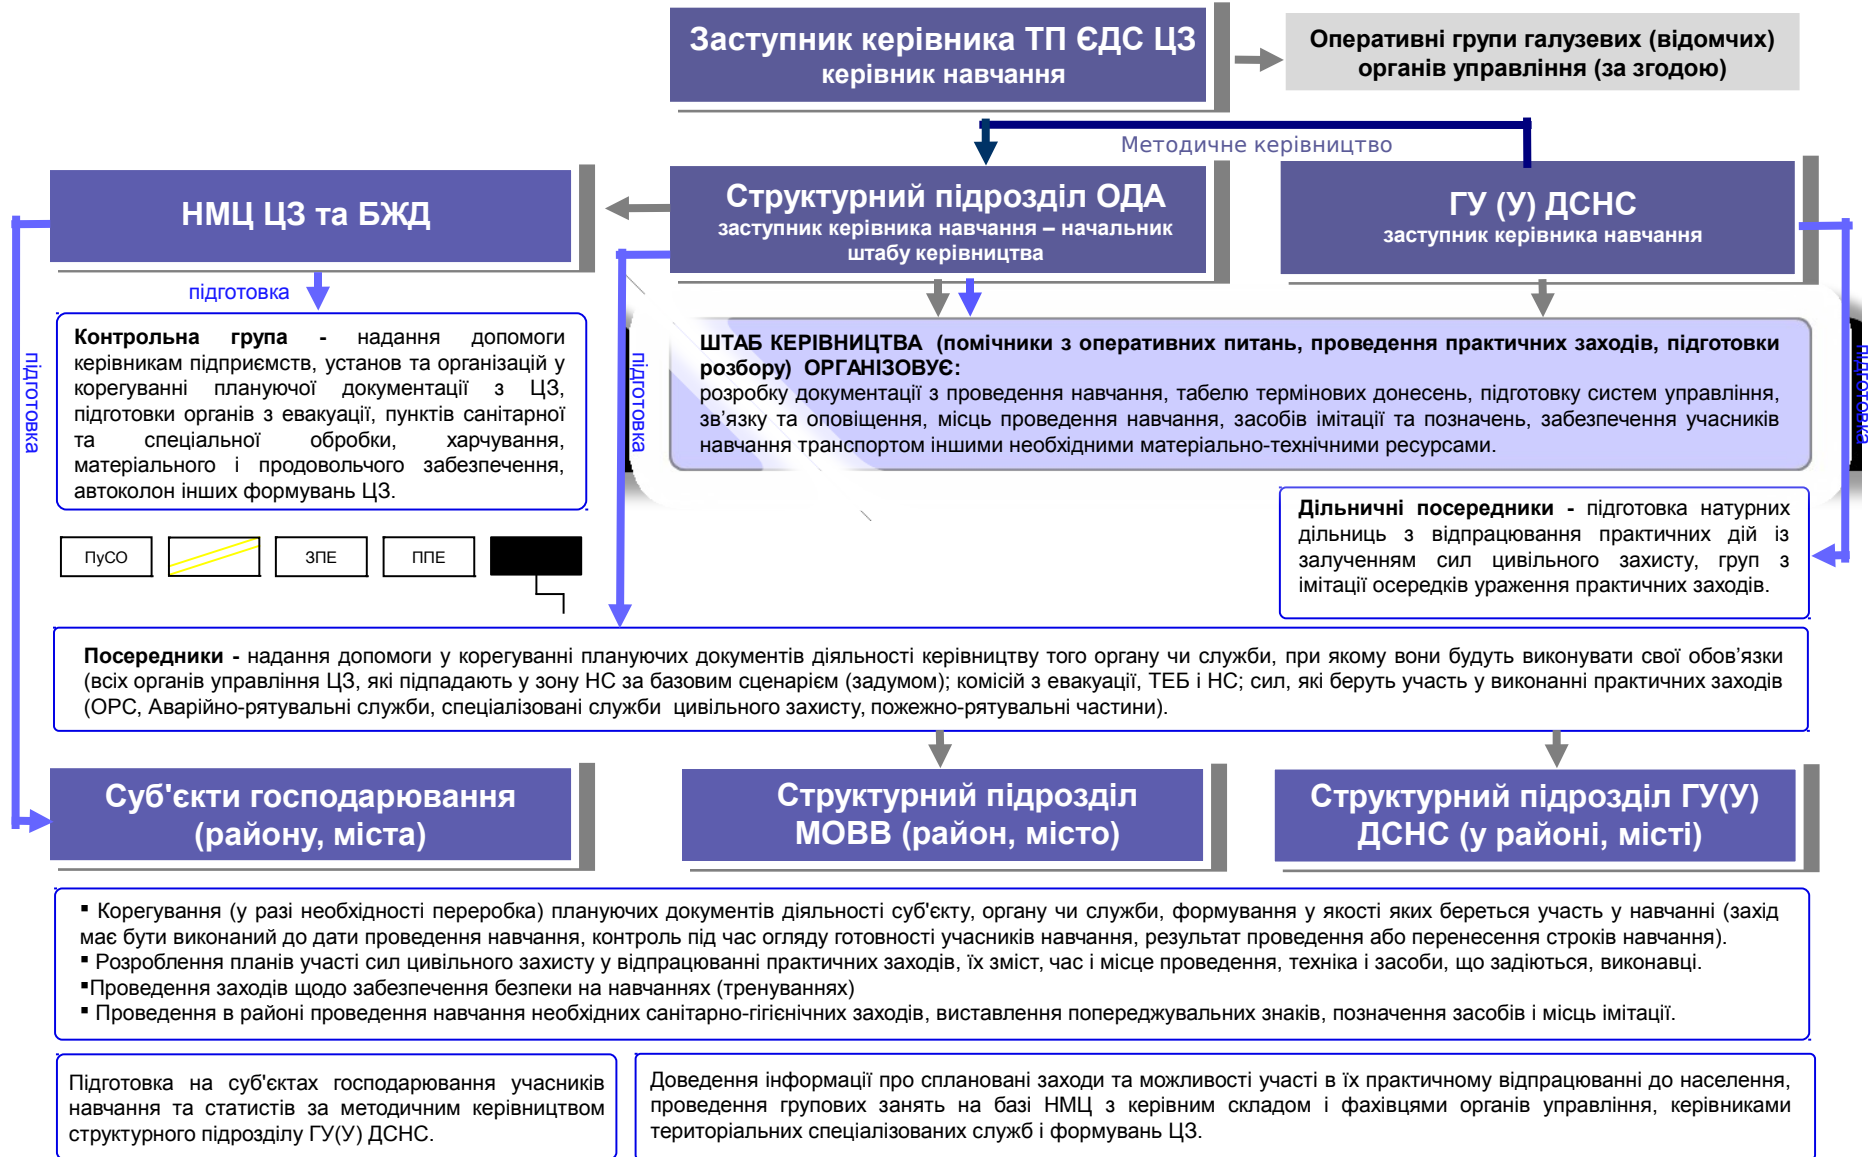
Заступник керівника ТП ЄДС ЦЗ
керівник навчання

Оперативні групи галузевих (відомчих) органів управління (за згодою)

Методичне керівництво

НМЦ ЦЗ та БЖД

Структурний підрозділ ОДА
заступник керівника навчання – начальник штабу керівництва

ГУ (У) ДСНС
заступник керівника навчання

підготовка

підготовка

підготовка

підготовка

Контрольна група - надання допомоги керівникам підприємств, установ та організацій у корегуванні плануючої документації з ЦЗ, підготовки органів з евакуації, пунктів санітарної та спеціальної обробки, харчування, матеріального і продовольчого забезпечення, автоколон інших формувань ЦЗ.

ШТАБ КЕРІВНИЦТВА (помічники з оперативних питань, проведення практичних заходів, підготовки розбору) ОРГАНІЗОВУЄ:
розробку документації з проведення навчання, табелю термінових донесень, підготовку систем управління, зв'язку та оповіщення, місць проведення навчання, засобів імітації та позначень, забезпечення учасників навчання транспортом іншими необхідними матеріально-технічними ресурсами.

ПуСО

ЗПЕ

ППЕ

Дільничні посередники - підготовка натурних дільниць з відпрацювання практичних дій із залученням сил цивільного захисту, груп з імітації осередків ураження практичних заходів.

Посередники - надання допомоги у корегуванні плануючих документів діяльності керівництву того органу чи служби, при якому вони будуть виконувати свої обов'язки (всіх органів управління ЦЗ, які підпадають у зону НС за базовим сценарієм (задумом); комісій з евакуації, ТЕБ і НС; сил, які беруть участь у виконанні практичних заходів (ОРС, Аварійно-рятувальні служби, спеціалізовані служби цивільного захисту, пожежно-рятувальні частини).

Суб'єкти господарювання (району, міста)

Структурний підрозділ МОВВ (район, місто)

Структурний підрозділ ГУ(У) ДСНС (у районі, місті)

▪ Корегування (у разі необхідності переробка) плануючих документів діяльності суб'єкту, органу чи служби, формування у якості яких береться участь у навчанні (захід має бути виконаний до дати проведення навчання, контроль під час огляду готовності учасників навчання, результат проведення або перенесення строків навчання).
▪ Розроблення планів участі сил цивільного захисту у відпрацюванні практичних заходів, їх зміст, час і місце проведення, техніка і засоби, що задіються, виконавці.
▪Проведення заходів щодо забезпечення безпеки на навчаннях (тренуваннях)
▪ Проведення в районі проведення навчання необхідних санітарно-гігієнічних заходів, виставлення попереджувальних знаків, позначення засобів і місць імітації.

Підготовка на суб'єктах господарювання учасників навчання та статистів за методичним керівництвом структурного підрозділу ГУ(У) ДСНС.

Доведення інформації про сплановані заходи та можливості участі в їх практичному відпрацюванні до населення, проведення групових занять на базі НМЦ з керівним складом і фахівцями органів управління, керівниками територіальних спеціалізованих служб і формувань ЦЗ.